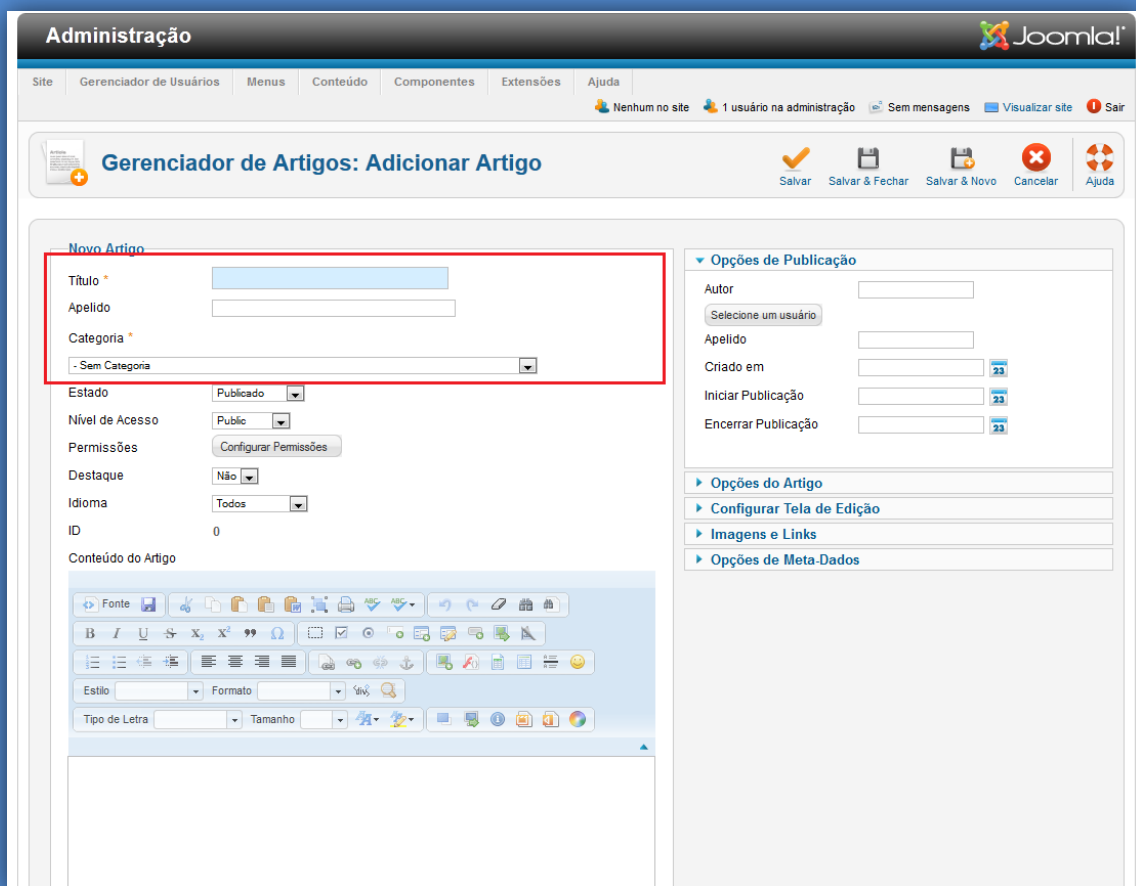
Administração

Joomla!

Site | Gerenciador de Usuários | Menus | Conteúdo | Componentes | Extensões | Ajuda

Nenhum no site 1 usuário na administração Sem mensagens Visualizar site Sair

Gerenciador de Artigos: Adicionar Artigo

Salvar Salvar & Fechar Salvar & Novo Cancelar Ajuda

Novo Artigo

Título *

Apelido

Categoria *

- Sem Categoria

Estado Publicado

Nível de Acesso Public

Permissões Configurar Permissões

Destaque Não

Idioma Todos

ID 0

Conteúdo do Artigo

Fonte

Estilo Formato

Tipo de Letra Tamanho

Opções de Publicação

Autor

Selecione um usuário

Apelido

Criado em

Iniciar Publicação

Encerrar Publicação

Opções do Artigo

Configurar Tela de Edição

Imagens e Links

Opções de Meta-Dados